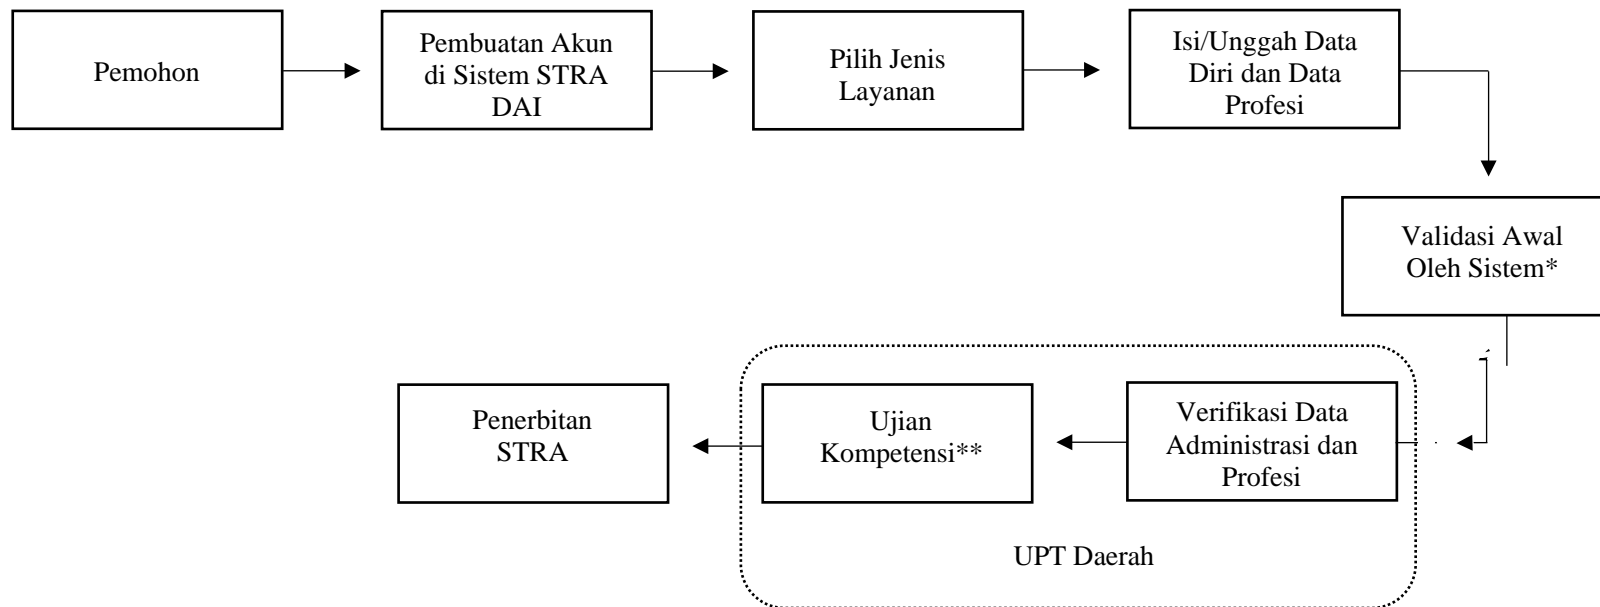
Pemohon

Pembuatan Akun di Sistem STRA DAI

Pilih Jenis Layanan

Isi/Unggah Data Diri dan Data Profesi

Validasi Awal Oleh Sistem*

Verifikasi Data Administrasi dan Profesi

Ujian Kompetensi**

Penerbitan STRA

UPT Daerah